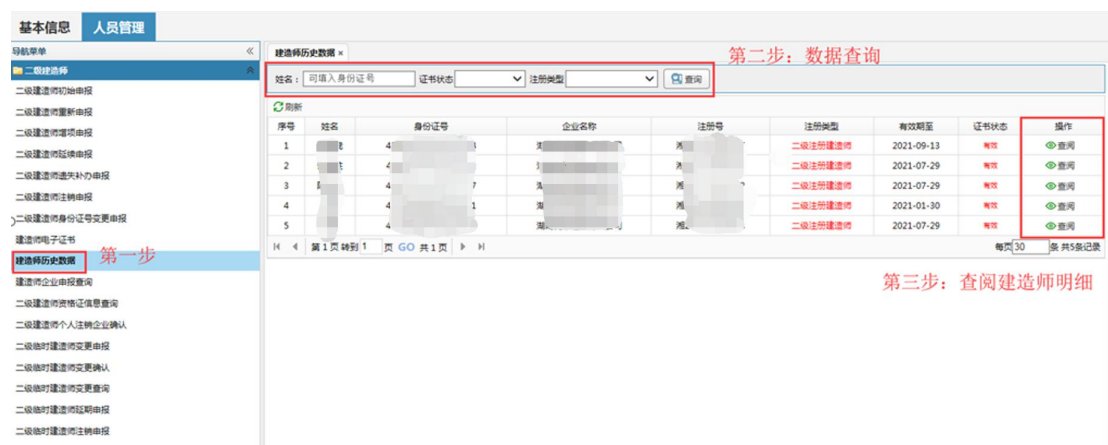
基本信息 人员管理

导航菜单 «

二级建造师

二级建造师初始申报
二级建造师重新申报
二级建造师增项申报
二级建造师延续申报
二级建造师遗失补办申报
二级建造师注销申报
二级建造师身份证号变更申报
建造师电子证书
建造师历史数据 第一步
建造师企业申报查询
二级建造师资格证信息查询
二级建造师个人注销企业确认
二级临时建造师变更申报
二级临时建造师变更确认
二级临时建造师变更查询
二级临时建造师延期申报
二级临时建造师注销申报

建造师历史数据 ×

第二步：数据查询

姓名： 可填入身份证号 证书状态 注册类型 查询

刷新

| 序号 | 姓名 | 身份证号 | 企业名称 | 注册号 | 注册类型 | 有效期至 | 证书状态 | 操作 |
|---|---|---|---|---|---|---|---|---|
| 1 | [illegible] | 4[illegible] | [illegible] | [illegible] | 二级注册建造师 | 2021-09-13 | 有效 | 查阅 |
| 2 | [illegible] | 4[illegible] | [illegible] | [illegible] | 二级注册建造师 | 2021-07-29 | 有效 | 查阅 |
| 3 | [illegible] | 4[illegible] | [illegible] | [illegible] | 二级注册建造师 | 2021-07-29 | 有效 | 查阅 |
| 4 | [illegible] | 4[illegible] | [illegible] | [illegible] | 二级注册建造师 | 2021-01-30 | 有效 | 查阅 |
| 5 | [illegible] | 4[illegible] | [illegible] | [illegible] | 二级注册建造师 | 2021-07-29 | 有效 | 查阅 |

第 1 页 转到 1 页 GO 共 1 页

每页 30 条 共5条记录

第三步：查阅建造师明细